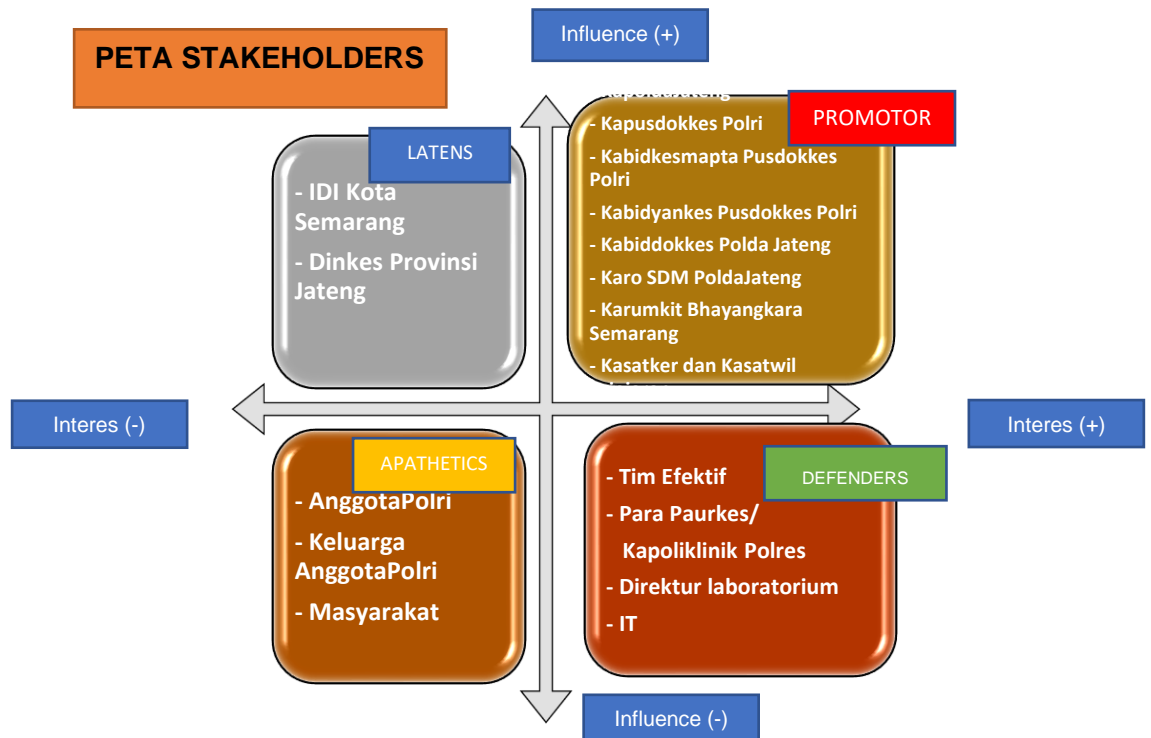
PETA STAKEHOLDERS

Influence (+)

LATENS

- IDI Kota Semarang

- Dinkes Provinsi Jateng

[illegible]

PROMOTOR

- Kapusdokkes Polri

- Kabidkesmapta Pusdokkes Polri

- Kabidyankes Pusdokkes Polri

- Kabiddokkes Polda Jateng

- Karo SDM PoldaJateng

- Karumkit Bhayangkara Semarang

- Kasatker dan Kasatwil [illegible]

Interes (-)

Interes (+)

APATHETICS

- AnggotaPolri

- Keluarga AnggotaPolri

- Masyarakat

DEFENDERS

- Tim Efektif

- Para Paurkes/ Kapoliklinik Polres

- Direktur laboratorium

- IT

Influence (-)